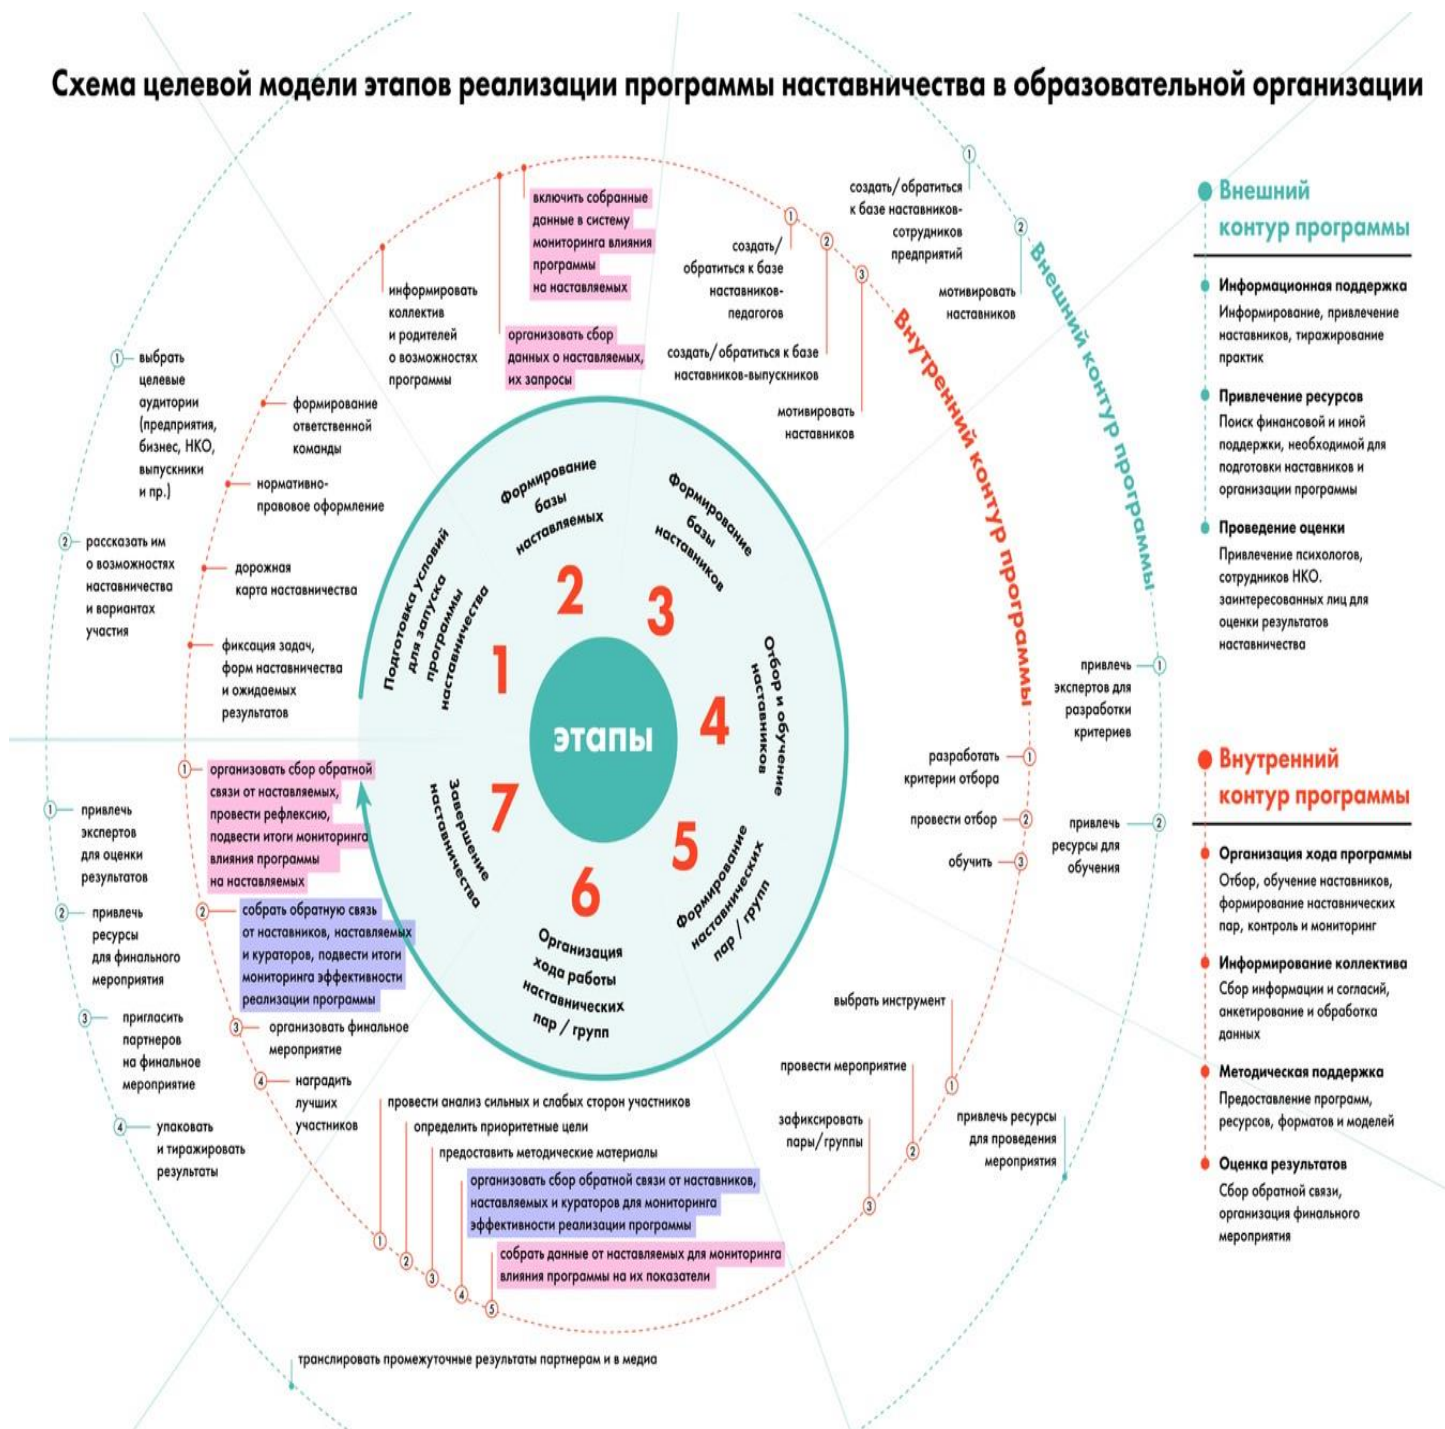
Схема целевой модели этапов реализации программы наставничества в образовательной организации

этапы

1 Подготовка условий для запуска программы наставничества

2 Формирование базы наставляемых

3 Формирование базы наставников

4 Отбор и обучение наставников

5 Формирование наставнических пар / групп

6 Организация хода работы наставнических пар / групп

7 Завершение наставничества

Внутренний контур программы

Внешний контур программы

формирование ответственной команды

нормативно-правовое оформление

дорожная карта наставничества

фиксация задач, форм наставничества и ожидаемых результатов

информировать коллектив и родителей о возможностях программы

включить собранные данные в систему мониторинга влияния программы на наставляемых

организовать сбор данных о наставляемых, их запросы

1 создать/обратиться к базе наставников-педагогов

2 создать/обратиться к базе наставников-выпускников

3 мотивировать наставников

1 создать/обратиться к базе наставников-сотрудников предприятий

2 мотивировать наставников

1 выбрать целевые аудитории (предприятия, бизнес, НКО, выпускники и пр.)

2 рассказать им о возможностях наставничества и вариантах участия

1 разработать критерии отбора

2 провести отбор

3 обучить

1 привлечь экспертов для разработки критериев

2 привлечь ресурсы для обучения

1 выбрать инструмент

2 провести мероприятие

3 зафиксировать пары/группы

привлечь ресурсы для проведения мероприятия

1 провести анализ сильных и слабых сторон участников

2 определить приоритетные цели

3 предоставить методические материалы

4 организовать сбор обратной связи от наставников, наставляемых и кураторов для мониторинга эффективности реализации программы

5 собрать данные от наставляемых для мониторинга влияния программы на их показатели

транслировать промежуточные результаты партнерам и в медиа

1 организовать сбор обратной связи от наставляемых, провести рефлексию, подвести итоги мониторинга влияния программы на наставляемых

2 собрать обратную связь от наставников, наставляемых и кураторов, подвести итоги мониторинга эффективности реализации программы

3 организовать финальное мероприятие

4 наградить лучших участников

1 привлечь экспертов для оценки результатов

2 привлечь ресурсы для финального мероприятия

3 пригласить партнеров на финальное мероприятие

4 упаковать и тиражировать результаты

Внешний контур программы

Информационная поддержка
Информирование, привлечение наставников, тиражирование практик

Привлечение ресурсов
Поиск финансовой и иной поддержки, необходимой для подготовки наставников и организации программы

Проведение оценки
Привлечение психологов, сотрудников НКО, заинтересованных лиц для оценки результатов наставничества

Внутренний контур программы

Организация хода программы
Отбор, обучение наставников, формирование наставнических пар, контроль и мониторинг

Информирование коллектива
Сбор информации и согласий, анкетирование и обработка данных

Методическая поддержка
Предоставление программ, ресурсов, форматов и моделей

Оценка результатов
Сбор обратной связи, организация финального мероприятия